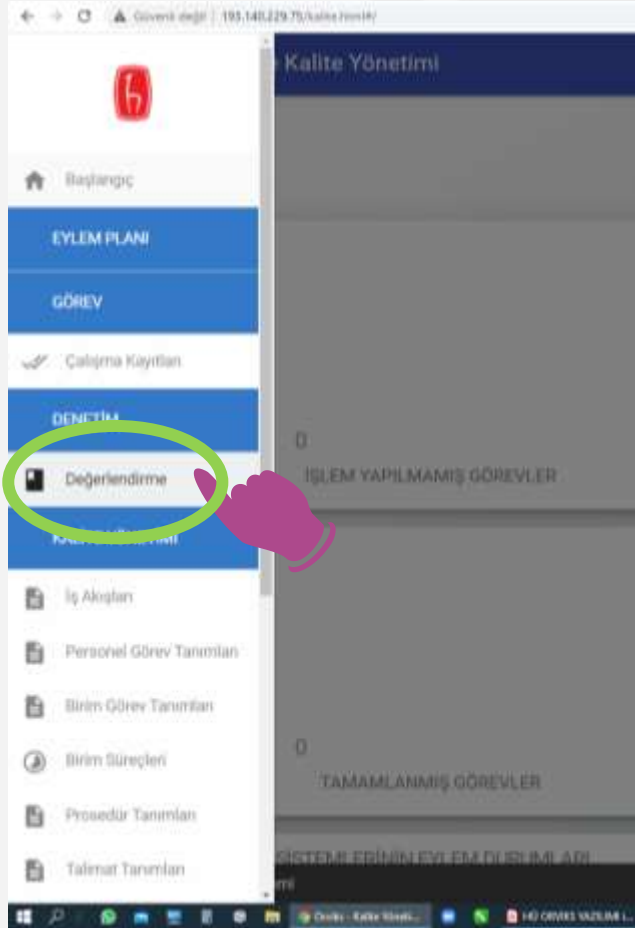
Güvenli değil | 193.140.229.75/kalite.html#/

Kalite Yönetimi

Başlangıç

EYLEM PLANI

GÖREV

Çalışma Kayıtları

DENETİM

Değerlendirme

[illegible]

İş Akışları

Personel Görev Tanımları

Birim Görev Tanımları

Birim Süreçleri

Prosedür Tanımları

Talimat Tanımları

0

İŞLEM YAPILMAMIŞ GÖREVLER

0

TAMAMLANMIŞ GÖREVLER

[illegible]SİSTEMLERİNİN EYLEM DURUMLARI

Oruks - Kalite Yöneti...

HD ORVEKS YAZILIM İ...